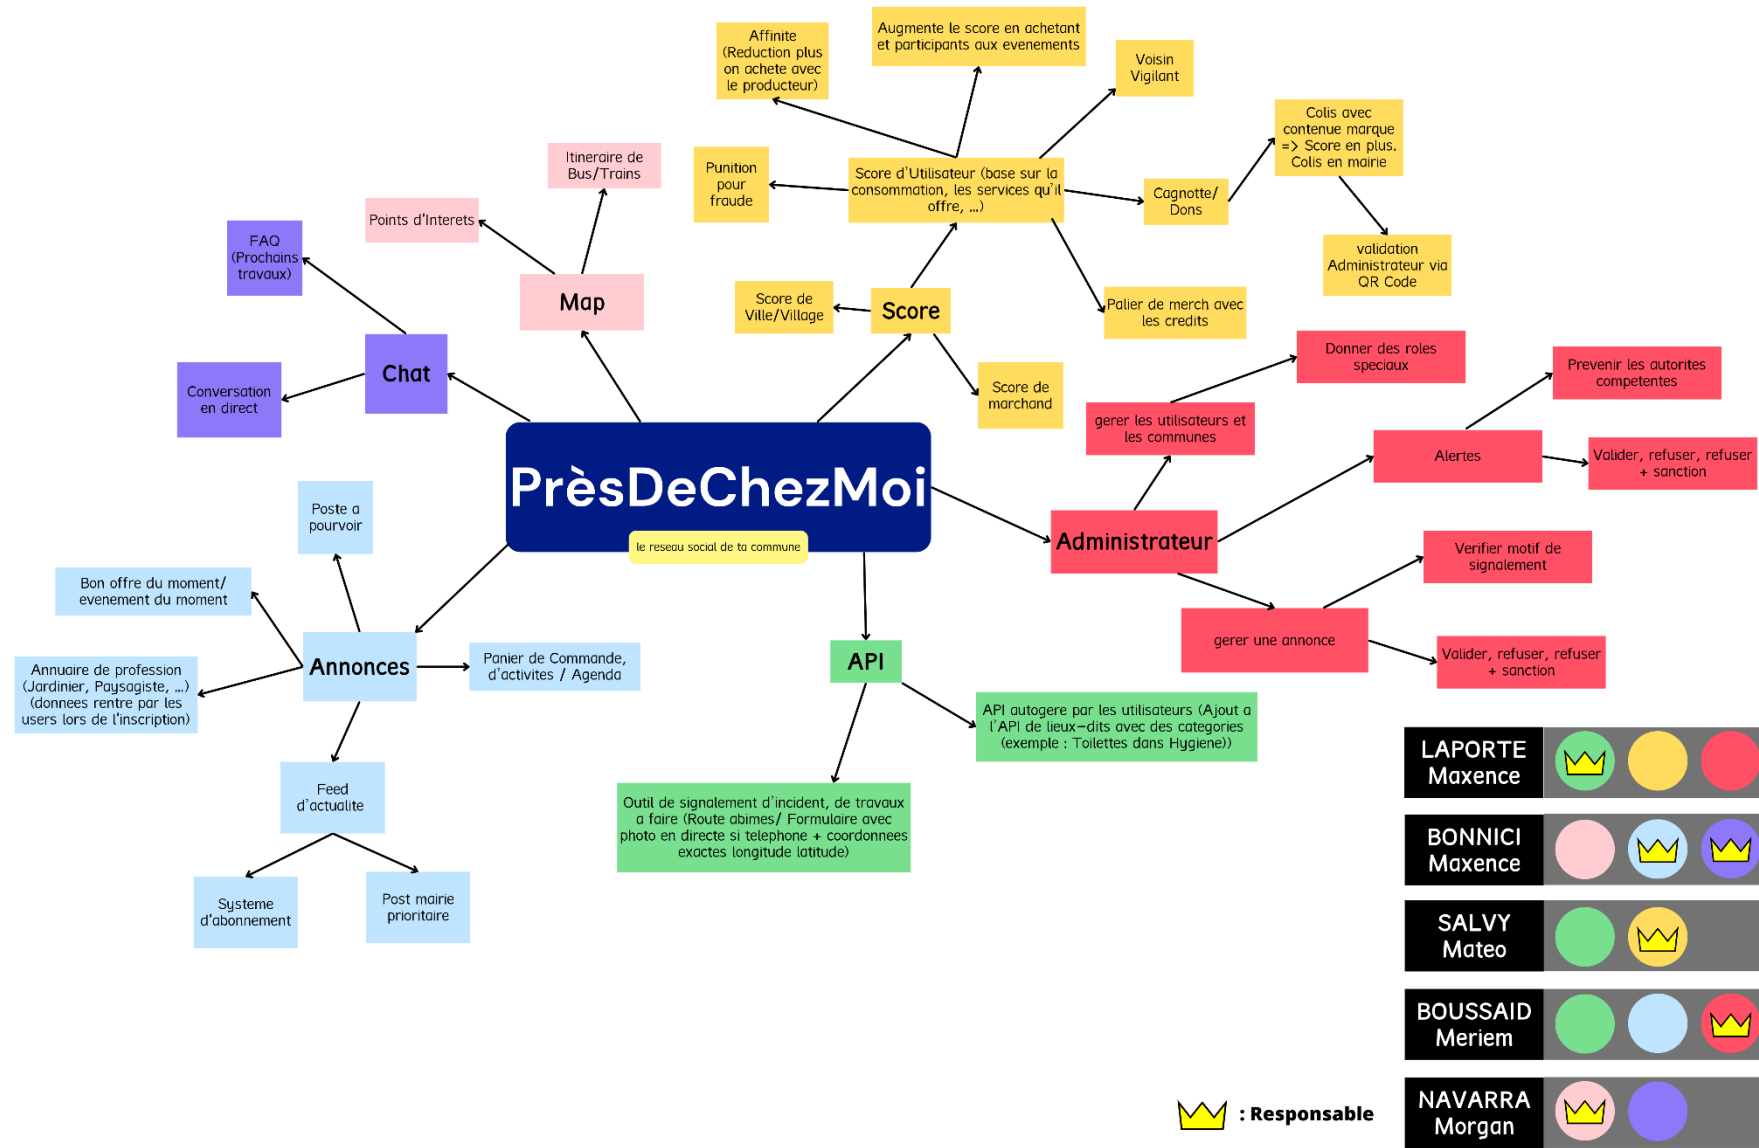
PrèsDeChezMoi

le reseau social de ta commune

Map

Itineraire de Bus/Trains

Points d'Interets

Chat

FAQ (Prochains travaux)

Conversation en direct

Score

Score d'Utilisateur (base sur la consommation, les services qu'il offre, ...)

Affinite (Reduction plus on achete avec le producteur)

Augmente le score en achetant et participants aux evenements

Voisin Vigilant

Punition pour fraude

Cagnotte/ Dons

Colis avec contenue marque => Score en plus. Colis en mairie

validation Administrateur via QR Code

Palier de merch avec les credits

Score de Ville/Village

Score de marchand

Administrateur

gerer les utilisateurs et les communes

Donner des roles speciaux

Alertes

Prevenir les autorites competentes

Valider, refuser, refuser + sanction

gerer une annonce

Verifier motif de signalement

Valider, refuser, refuser + sanction

API

API autogere par les utilisateurs (Ajout a l'API de lieux-dits avec des categories (exemple : Toilettes dans Hygiene))

Outil de signalement d'incident, de travaux a faire (Route abimes/ Formulaire avec photo en directe si telephone + coordonnees exactes longitude latitude)

Annonces

Poste a pourvoir

Bon offre du moment/ evenement du moment

Annuaire de profession (Jardinier, Paysagiste, ...) (donnees rentre par les users lors de l'inscription)

Panier de Commande, d'activites / Agenda

Feed d'actualite

Systeme d'abonnement

Post mairie prioritaire

LAPORTE Maxence

BONNICI Maxence

SALVY Mateo

BOUSSAID Meriem

NAVARRA Morgan

: Responsable